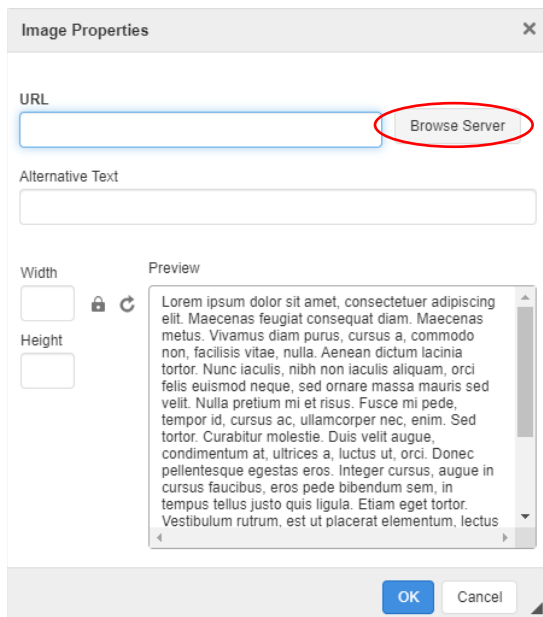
Image Properties ×

URL

Browse Server

Alternative Text

Width

Height

Preview

Lorem ipsum dolor sit amet, consectetuer adipiscing elit. Maecenas feugiat consequat diam. Maecenas metus. Vivamus diam purus, cursus a, commodo non, facilisis vitae, nulla. Aenean dictum lacinia tortor. Nunc iaculis, nibh non iaculis aliquam, orci felis euismod neque, sed ornare massa mauris sed velit. Nulla pretium mi et risus. Fusce mi pede, tempor id, cursus ac, ullamcorper nec, enim. Sed tortor. Curabitur molestie. Duis velit augue, condimentum at, ultrices a, luctus ut, orci. Donec pellentesque egestas eros. Integer cursus, augue in cursus faucibus, eros pede bibendum sem, in tempus tellus justo quis ligula. Etiam eget tortor. Vestibulum rutrum, est ut placerat elementum, lectus

OK Cancel